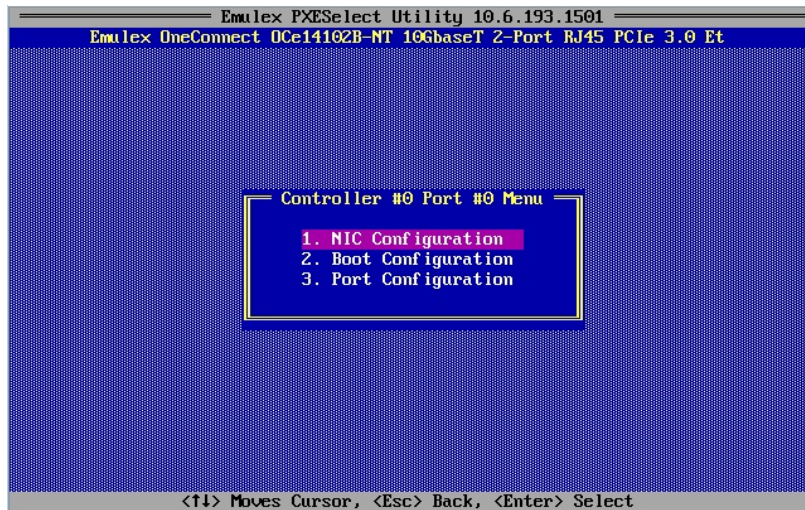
Emulex PXESelect Utility 10.6.193.1501
Emulex OneConnect OCe14102B-NT 10GbaseT 2-Port RJ45 PCIe 3.0 Et

Controller #0 Port #0 Menu

1. NIC Configuration
2. Boot Configuration
3. Port Configuration

<↑↓> Moves Cursor, <Esc> Back, <Enter> Select